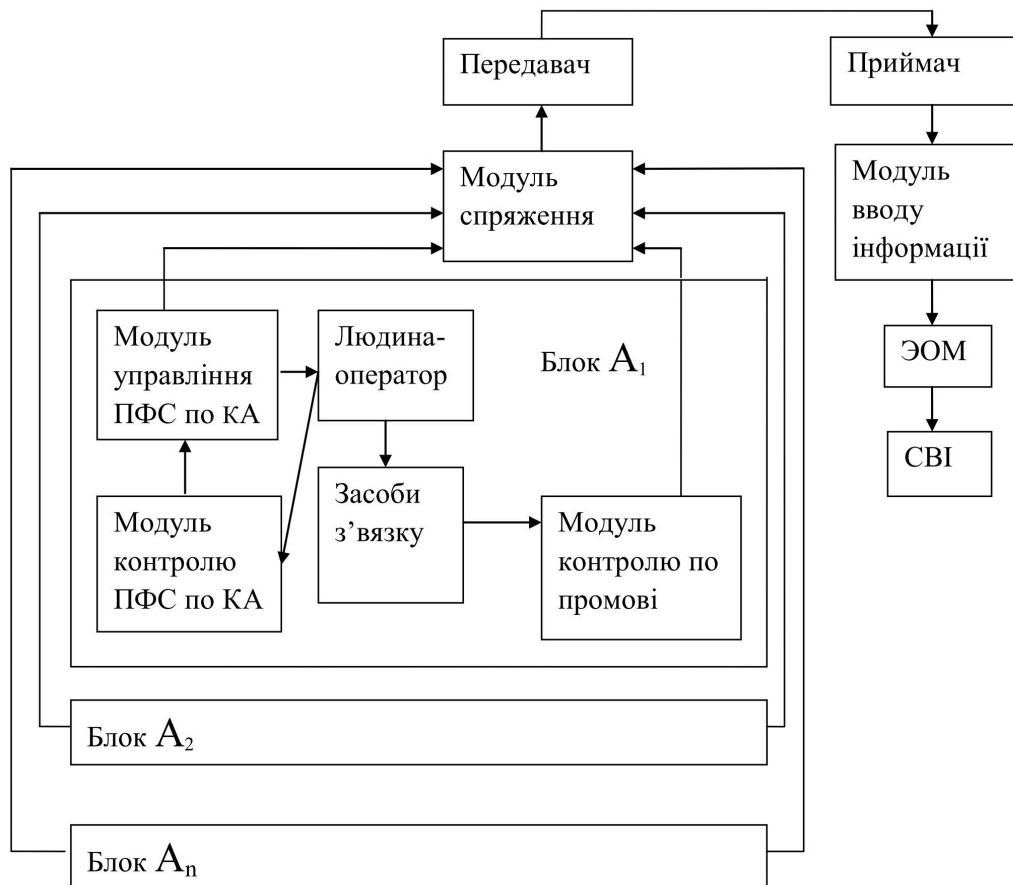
Передавач

Приймач

Модуль спряження

Модуль вводу інформації

Модуль управління ПФС по КА

Людина-оператор

Блок $A_1$

ЕОМ

СВІ

Засоби з’вязку

Модуль контролю ПФС по КА

Модуль контролю по промові

Блок $A_2$

Блок $A_n$